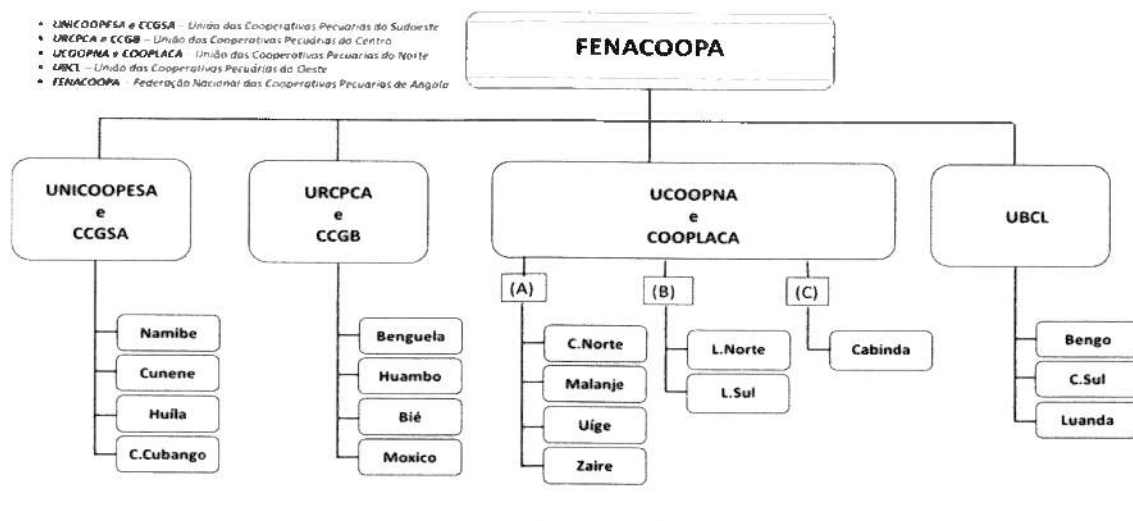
• UNICOOPESA e CCGSA – União das Cooperativas Pecuárias do Sudoeste
• URCPCA e CCGB – União das Cooperativas Pecuárias do Centro
• UCOOPNA e COOPLACA – União das Cooperativas Pecuárias do Norte
• UBCL – União das Cooperativas Pecuárias do Oeste
• FENACOOPA – Federação Nacional das Cooperativas Pecuárias de Angola

FENACOOPA

UNICOOPESA e CCGSA

Namibe
Cunene
Huíla
C.Cubango

URCPCA e CCGB

Benguela
Huambo
Bié
Moxico

UCOOPNA e COOPLACA

(A)
C.Norte
Malanje
Uíge
Zaire

(B)
L.Norte
L.Sul

(C)
Cabinda

UBCL

Bengo
C.Sul
Luanda